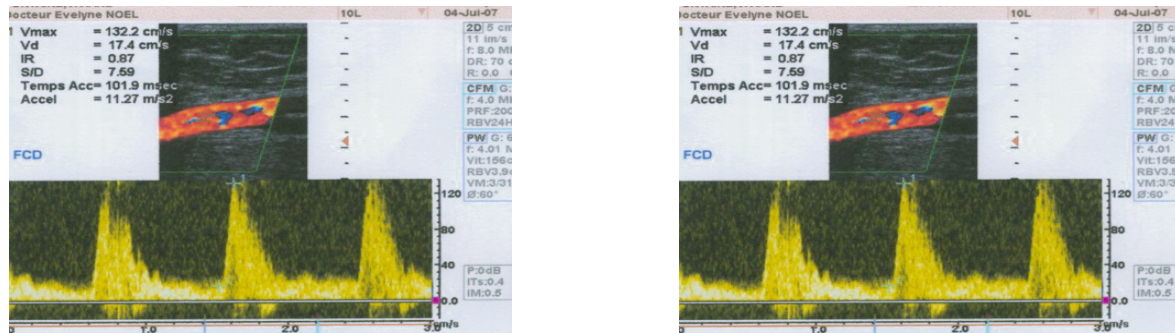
octeur Evelyne NOEL
10L
04-Jul-07
1 Vmax = 132.2 cm/s
Vd = 17.4 cm/s
IR = 0.87
S/D = 7.59
Temps Acc= 101.9 msec
Accel = 11.27 m/s2
FCD
2D 5 cm
11 im/s
f: 8.0 MHz
DR: 70
R: 0.0
CFM G:
f: 4.0 MHz
PRF:200
RBV24H
PW G: 6
f: 4.01 M
Vit:156c
RBV3.9
VM:3/31
Ø:60°
120
80
40
0.0
P:0dB
ITs:0.4
IM:0.5
1.0
2.0
3.0
m/s

octeur Evelyne NOEL
10L
04-Jul-07
1 Vmax = 132.2 cm/s
Vd = 17.4 cm/s
IR = 0.87
S/D = 7.59
Temps Acc= 101.9 msec
Accel = 11.27 m/s2
FCD
2D 5 c
11 im/s
f: 8.0 M
DR: 70
R: 0.0
CFM
f: 4.0 M
PRF:20
RBV24
PW G:
f: 4.01
Vit:156
RBV3.
VM:3/3
Ø:60°
120
80
40
0.0
P:0dB
ITs:0.4
IM:0.5
1.0
2.0
3.0
m/s